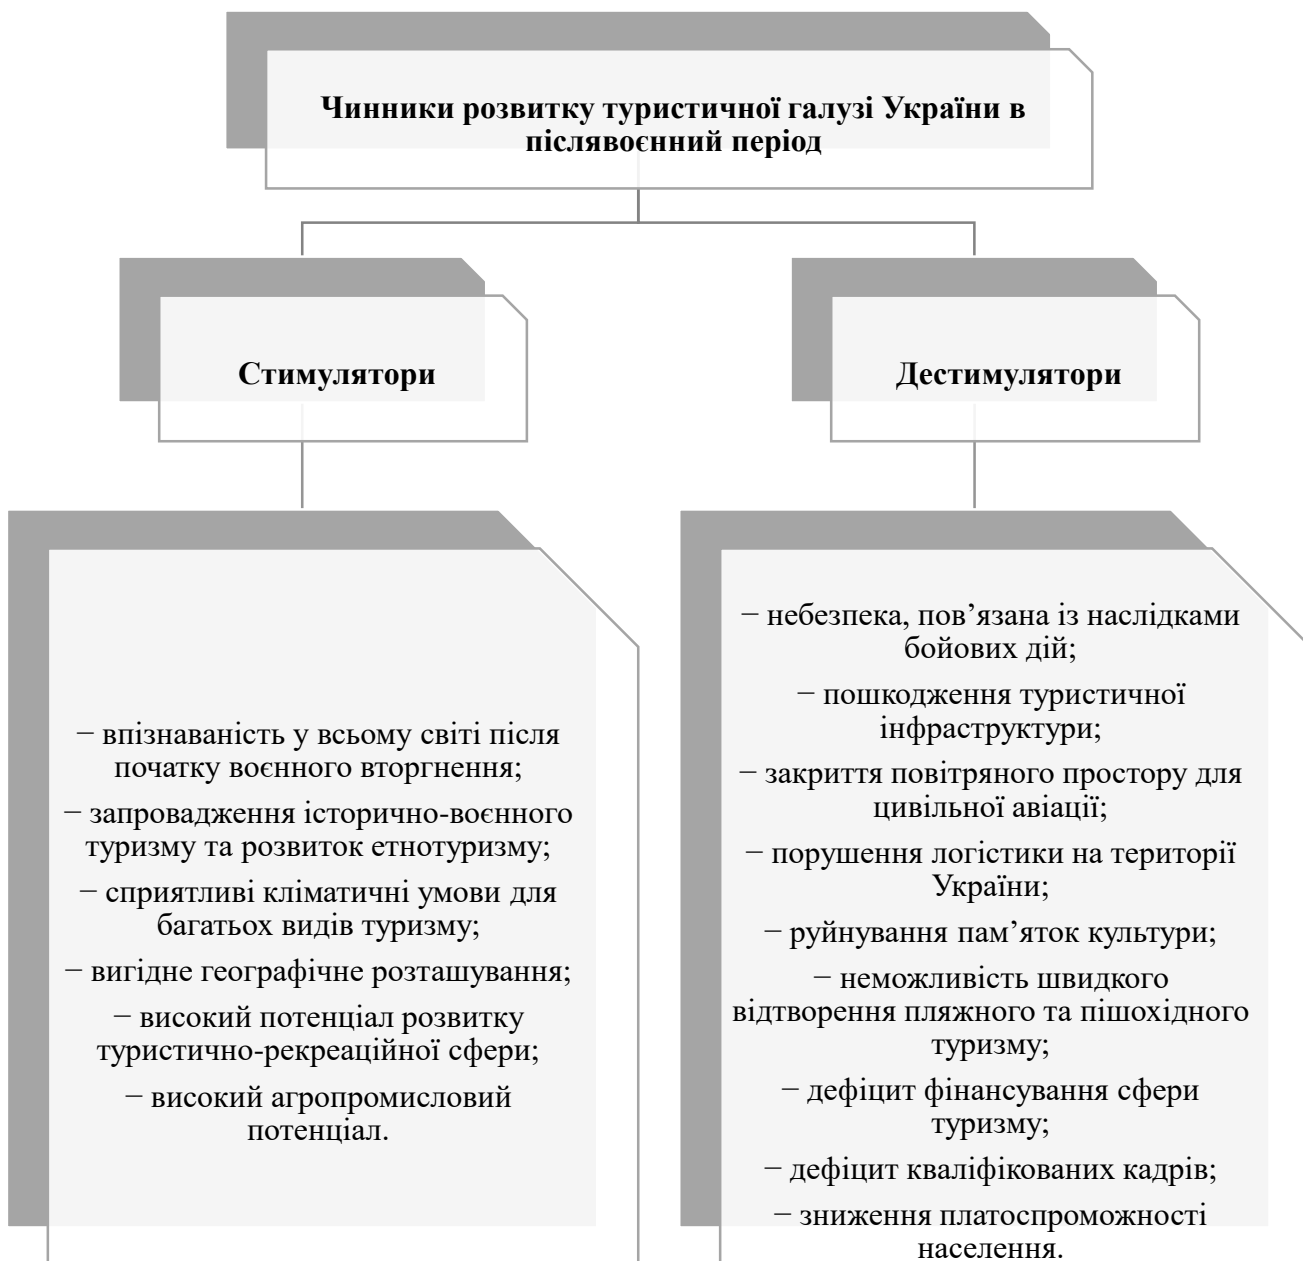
**Чинники розвитку туристичної галузі України в післявоєнний період**

**Стимулятори**

– впізнаваність у всьому світі після початку воєнного вторгнення;

– запровадження історично-воєнного туризму та розвиток етнотуризму;

– сприятливі кліматичні умови для багатьох видів туризму;

– вигідне географічне розташування;

– високий потенціал розвитку туристично-рекреаційної сфери;

– високий агропромисловий потенціал.

**Дестимулятори**

– небезпека, пов’язана із наслідками бойових дій;

– пошкодження туристичної інфраструктури;

– закриття повітряного простору для цивільної авіації;

– порушення логістики на території України;

– руйнування пам’яток культури;

– неможливість швидкого відтворення пляжного та пішохідного туризму;

– дефіцит фінансування сфери туризму;

– дефіцит кваліфікованих кадрів;

– зниження платоспроможності населення.